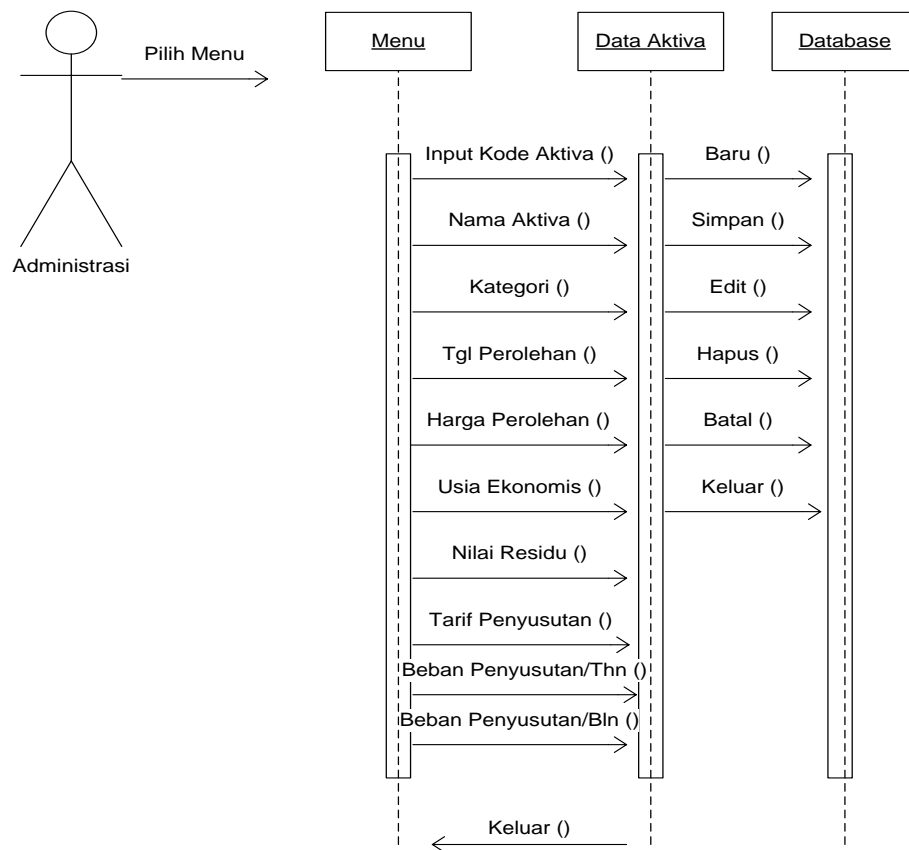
Administrasi

Pilih Menu

Menu

Data Aktiva

Database

Input Kode Aktiva ()

Baru ()

Nama Aktiva ()

Simpan ()

Kategori ()

Edit ()

Tgl Perolehan ()

Hapus ()

Harga Perolehan ()

Batal ()

Usia Ekonomis ()

Keluar ()

Nilai Residu ()

Tarif Penyusutan ()

Beban Penyusutan/Thn ()

Beban Penyusutan/Bln ()

Keluar ()